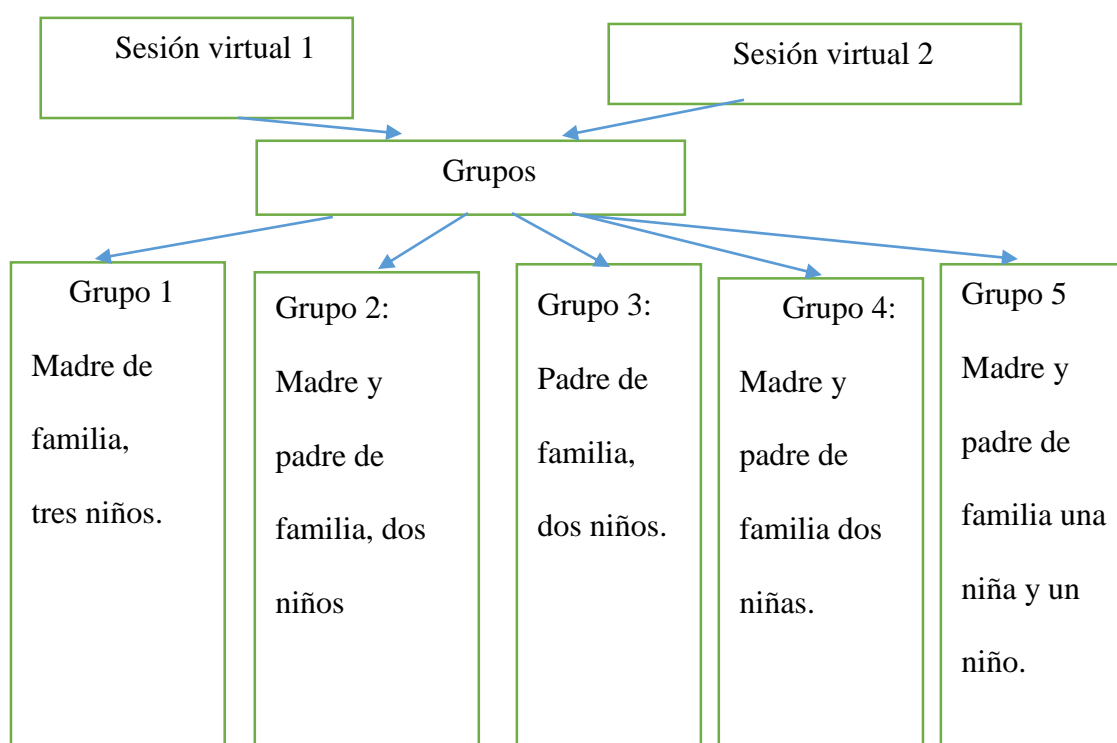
Sesión virtual 1

Sesión virtual 2

Grupos

Grupo 1
Madre de familia, tres niños.

Grupo 2:
Madre y padre de familia, dos niños

Grupo 3:
Padre de familia, dos niños.

Grupo 4:
Madre y padre de familia dos niñas.

Grupo 5
Madre y padre de familia una niña y un niño.